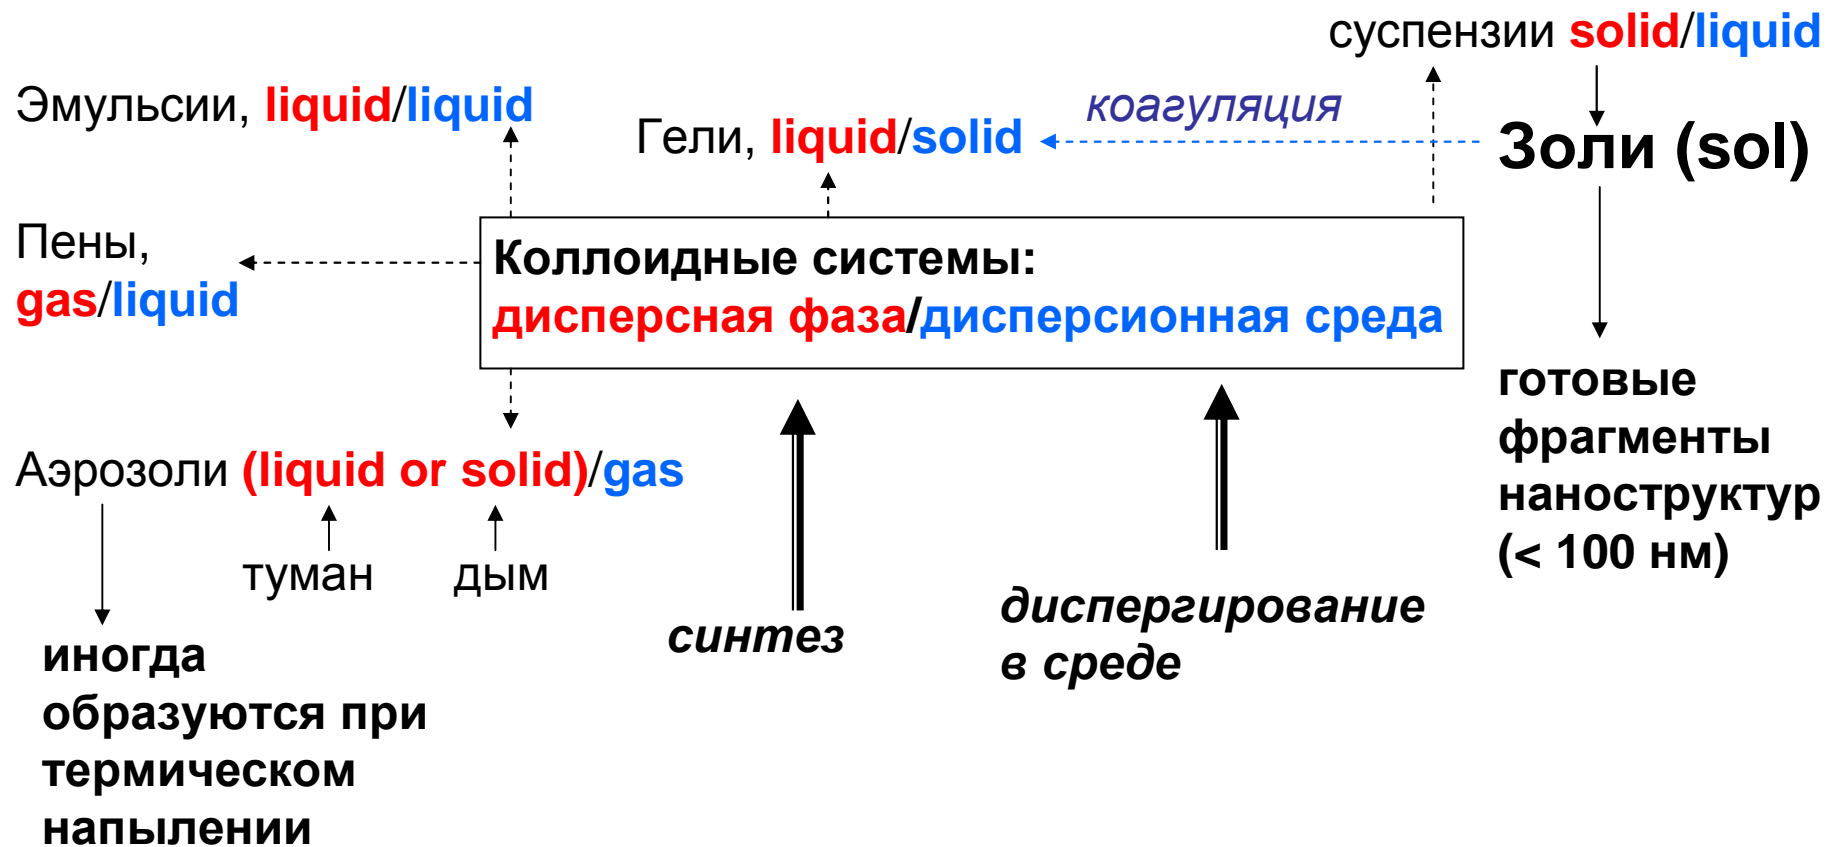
суспензии solid/liquid

Эмульсии, liquid/liquid

Гели, liquid/solid

коагуляция

Золи (sol)

Пены, gas/liquid

Коллоидные системы:
дисперсная фаза/дисперсионная среда

готовые фрагменты наноструктур (< 100 нм)

Аэрозоли (liquid or solid)/gas

туман

дым

синтез

диспергирование в среде

иногда образуются при термическом напылении